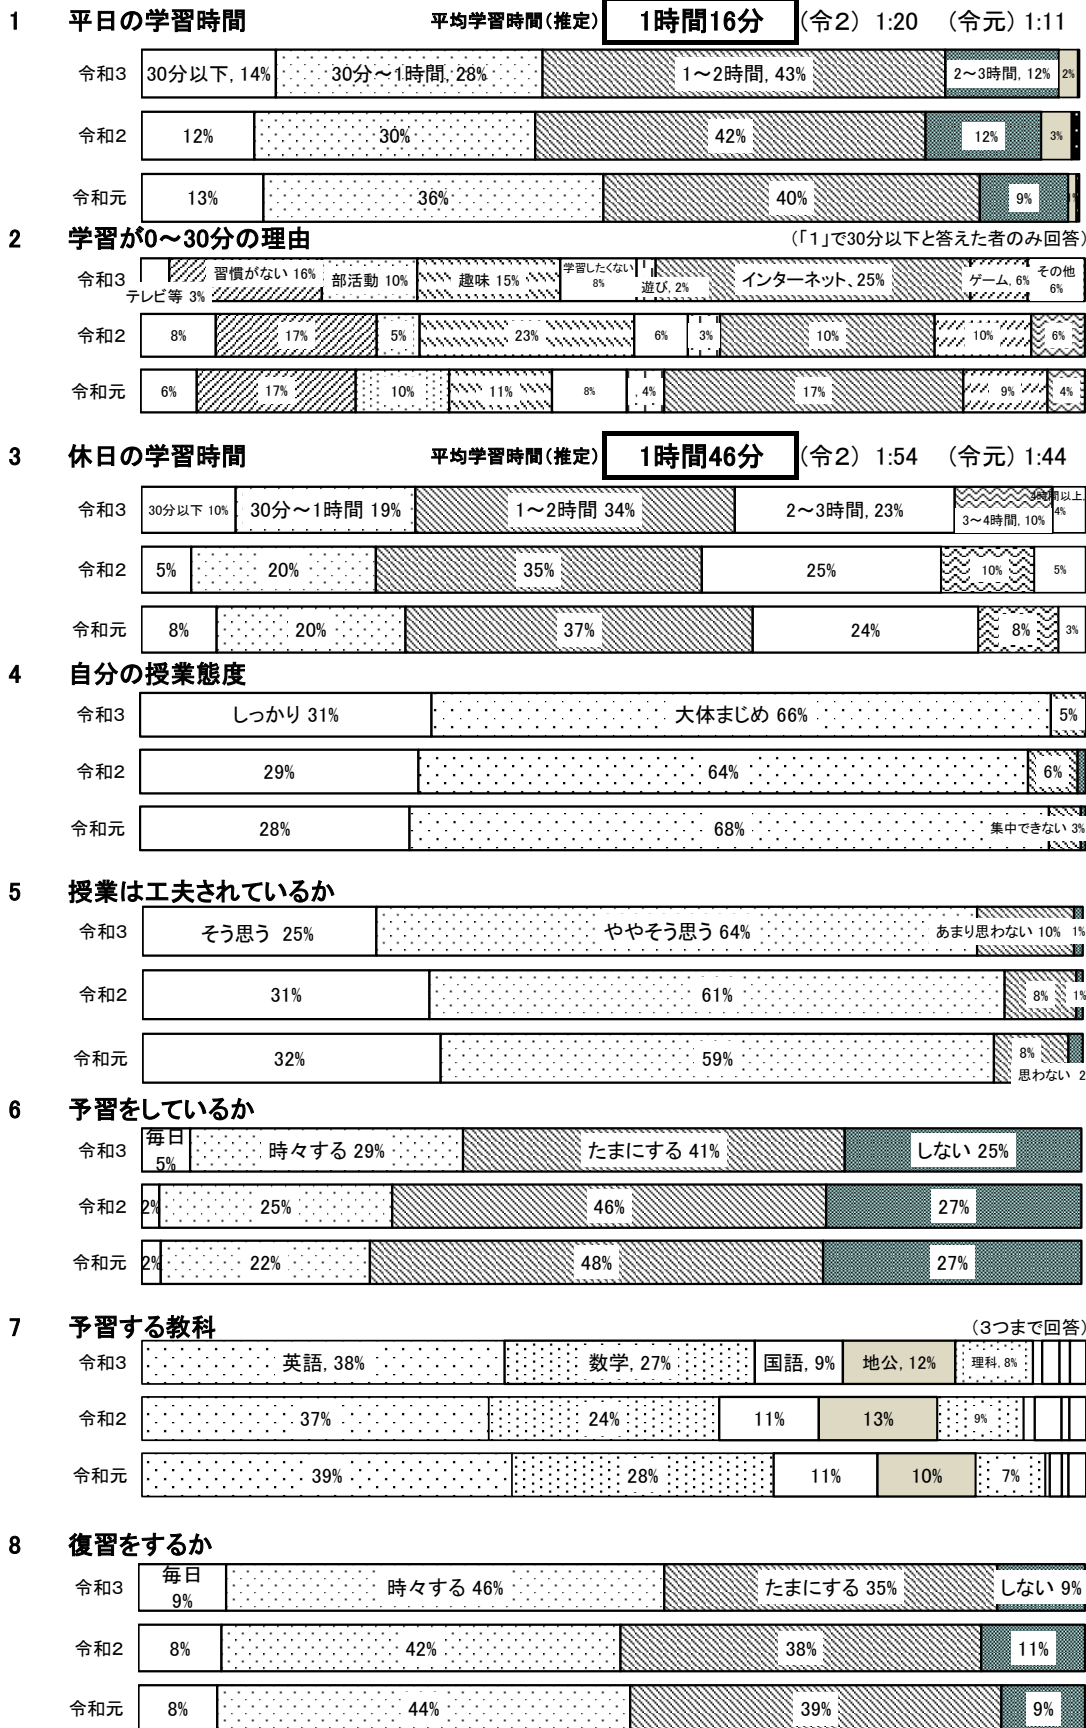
1 平日の学習時間 平均学習時間(推定) 1時間16分 (令2) 1:20 (令元) 1:11

令和3 30分以下, 14% 30分～1時間, 28% 1～2時間, 43% 2～3時間, 12% 2%

令和2 12% 30% 42% 12% 3%

令和元 13% 36% 40% 9%

2 学習が0～30分の理由 (「1」で30分以下と答えた者のみ回答)

令和3 テレビ等 3% 習慣がない 16% 部活動 10% 趣味 15% 学習したくない 8% 遊び, 2% インターネット、25% ゲーム, 6% その他 6%

令和2 8% 17% 5% 23% 6% 3% 10% 10% 6%

令和元 6% 17% 10% 11% 8% 4% 17% 9% 4%

3 休日の学習時間 平均学習時間(推定) 1時間46分 (令2) 1:54 (令元) 1:44

令和3 30分以下 10% 30分～1時間 19% 1～2時間 34% 2～3時間, 23% 3～4時間, 10% 4時間以上 4%

令和2 5% 20% 35% 25% 10% 5%

令和元 8% 20% 37% 24% 8% 3%

4 自分の授業態度

令和3 しっかり 31% 大体まじめ 66% 5%

令和2 29% 64% 6%

令和元 28% 68% 集中できない 3%

5 授業は工夫されているか

令和3 そう思う 25% ややそう思う 64% あまり思わない 10% 1%

令和2 31% 61% 8% 1%

令和元 32% 59% 8% 思わない 2

6 予習をしているか

令和3 毎日 5% 時々する 29% たまにする 41% しない 25%

令和2 2% 25% 46% 27%

令和元 2% 22% 48% 27%

7 予習する教科 (3つまで回答)

令和3 英語, 38% 数学, 27% 国語, 9% 地公, 12% 理科, 8%

令和2 37% 24% 11% 13% 9%

令和元 39% 28% 11% 10% 7%

8 復習をするか

令和3 毎日 9% 時々する 46% たまにする 35% しない 9%

令和2 8% 42% 38% 11%

令和元 8% 44% 39% 9%